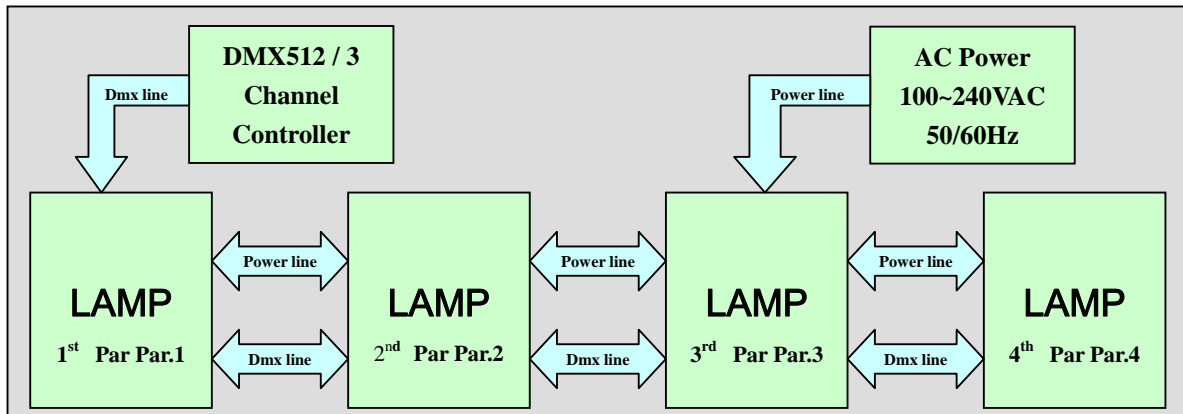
DMX512 / 3 Channel Controller

Dmx line

AC Power 100~240VAC 50/60Hz

Power line

LAMP
$1^{st}$ Par Par.1

Power line

Dmx line

LAMP
$2^{nd}$ Par Par.2

Power line

Dmx line

LAMP
$3^{rd}$ Par Par.3

Power line

Dmx line

LAMP
$4^{th}$ Par Par.4